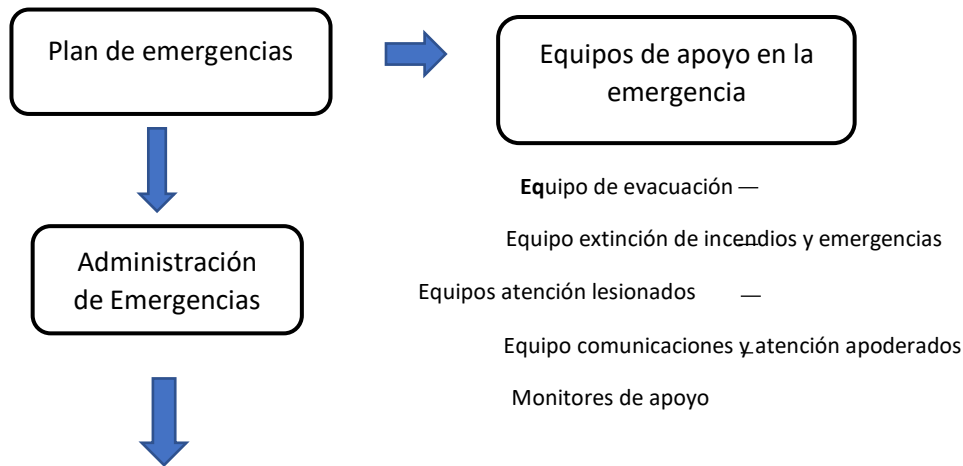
Plan de emergencias

Equipos de apoyo en la emergencia

Administración de Emergencias

Equipo de evacuación —

Equipo extinción de incendios y emergencias

Equipos atención lesionados —

Equipo comunicaciones y atención apoderados

Monitores de apoyo